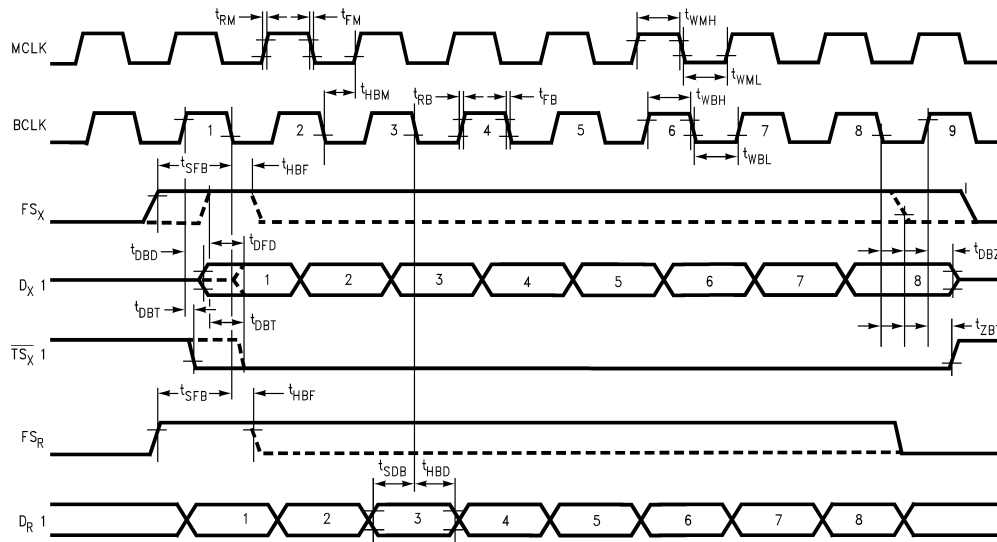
$t_{RM}$ $t_{FM}$ $t_{WMH}$

MCLK

$t_{WML}$

$t_{HBM}$ $t_{RB}$ $t_{FB}$ $t_{WBH}$

BCLK 1 2 3 4 5 6 7 8 9

$t_{WBL}$

$t_{SFB}$ $t_{HBF}$

$FS_X$

$t_{DBD}$ $t_{DFD}$ $t_{DBZ}$

$D_X$ 1 1 2 3 4 5 6 7 8

$t_{DBT}$ $t_{DBT}$ $t_{ZBT}$

$\overline{TS_X}$ 1

$t_{SFB}$ $t_{HBF}$

$FS_R$

$t_{SDB}$ $t_{HBD}$

$D_R$ 1 1 2 3 4 5 6 7 8